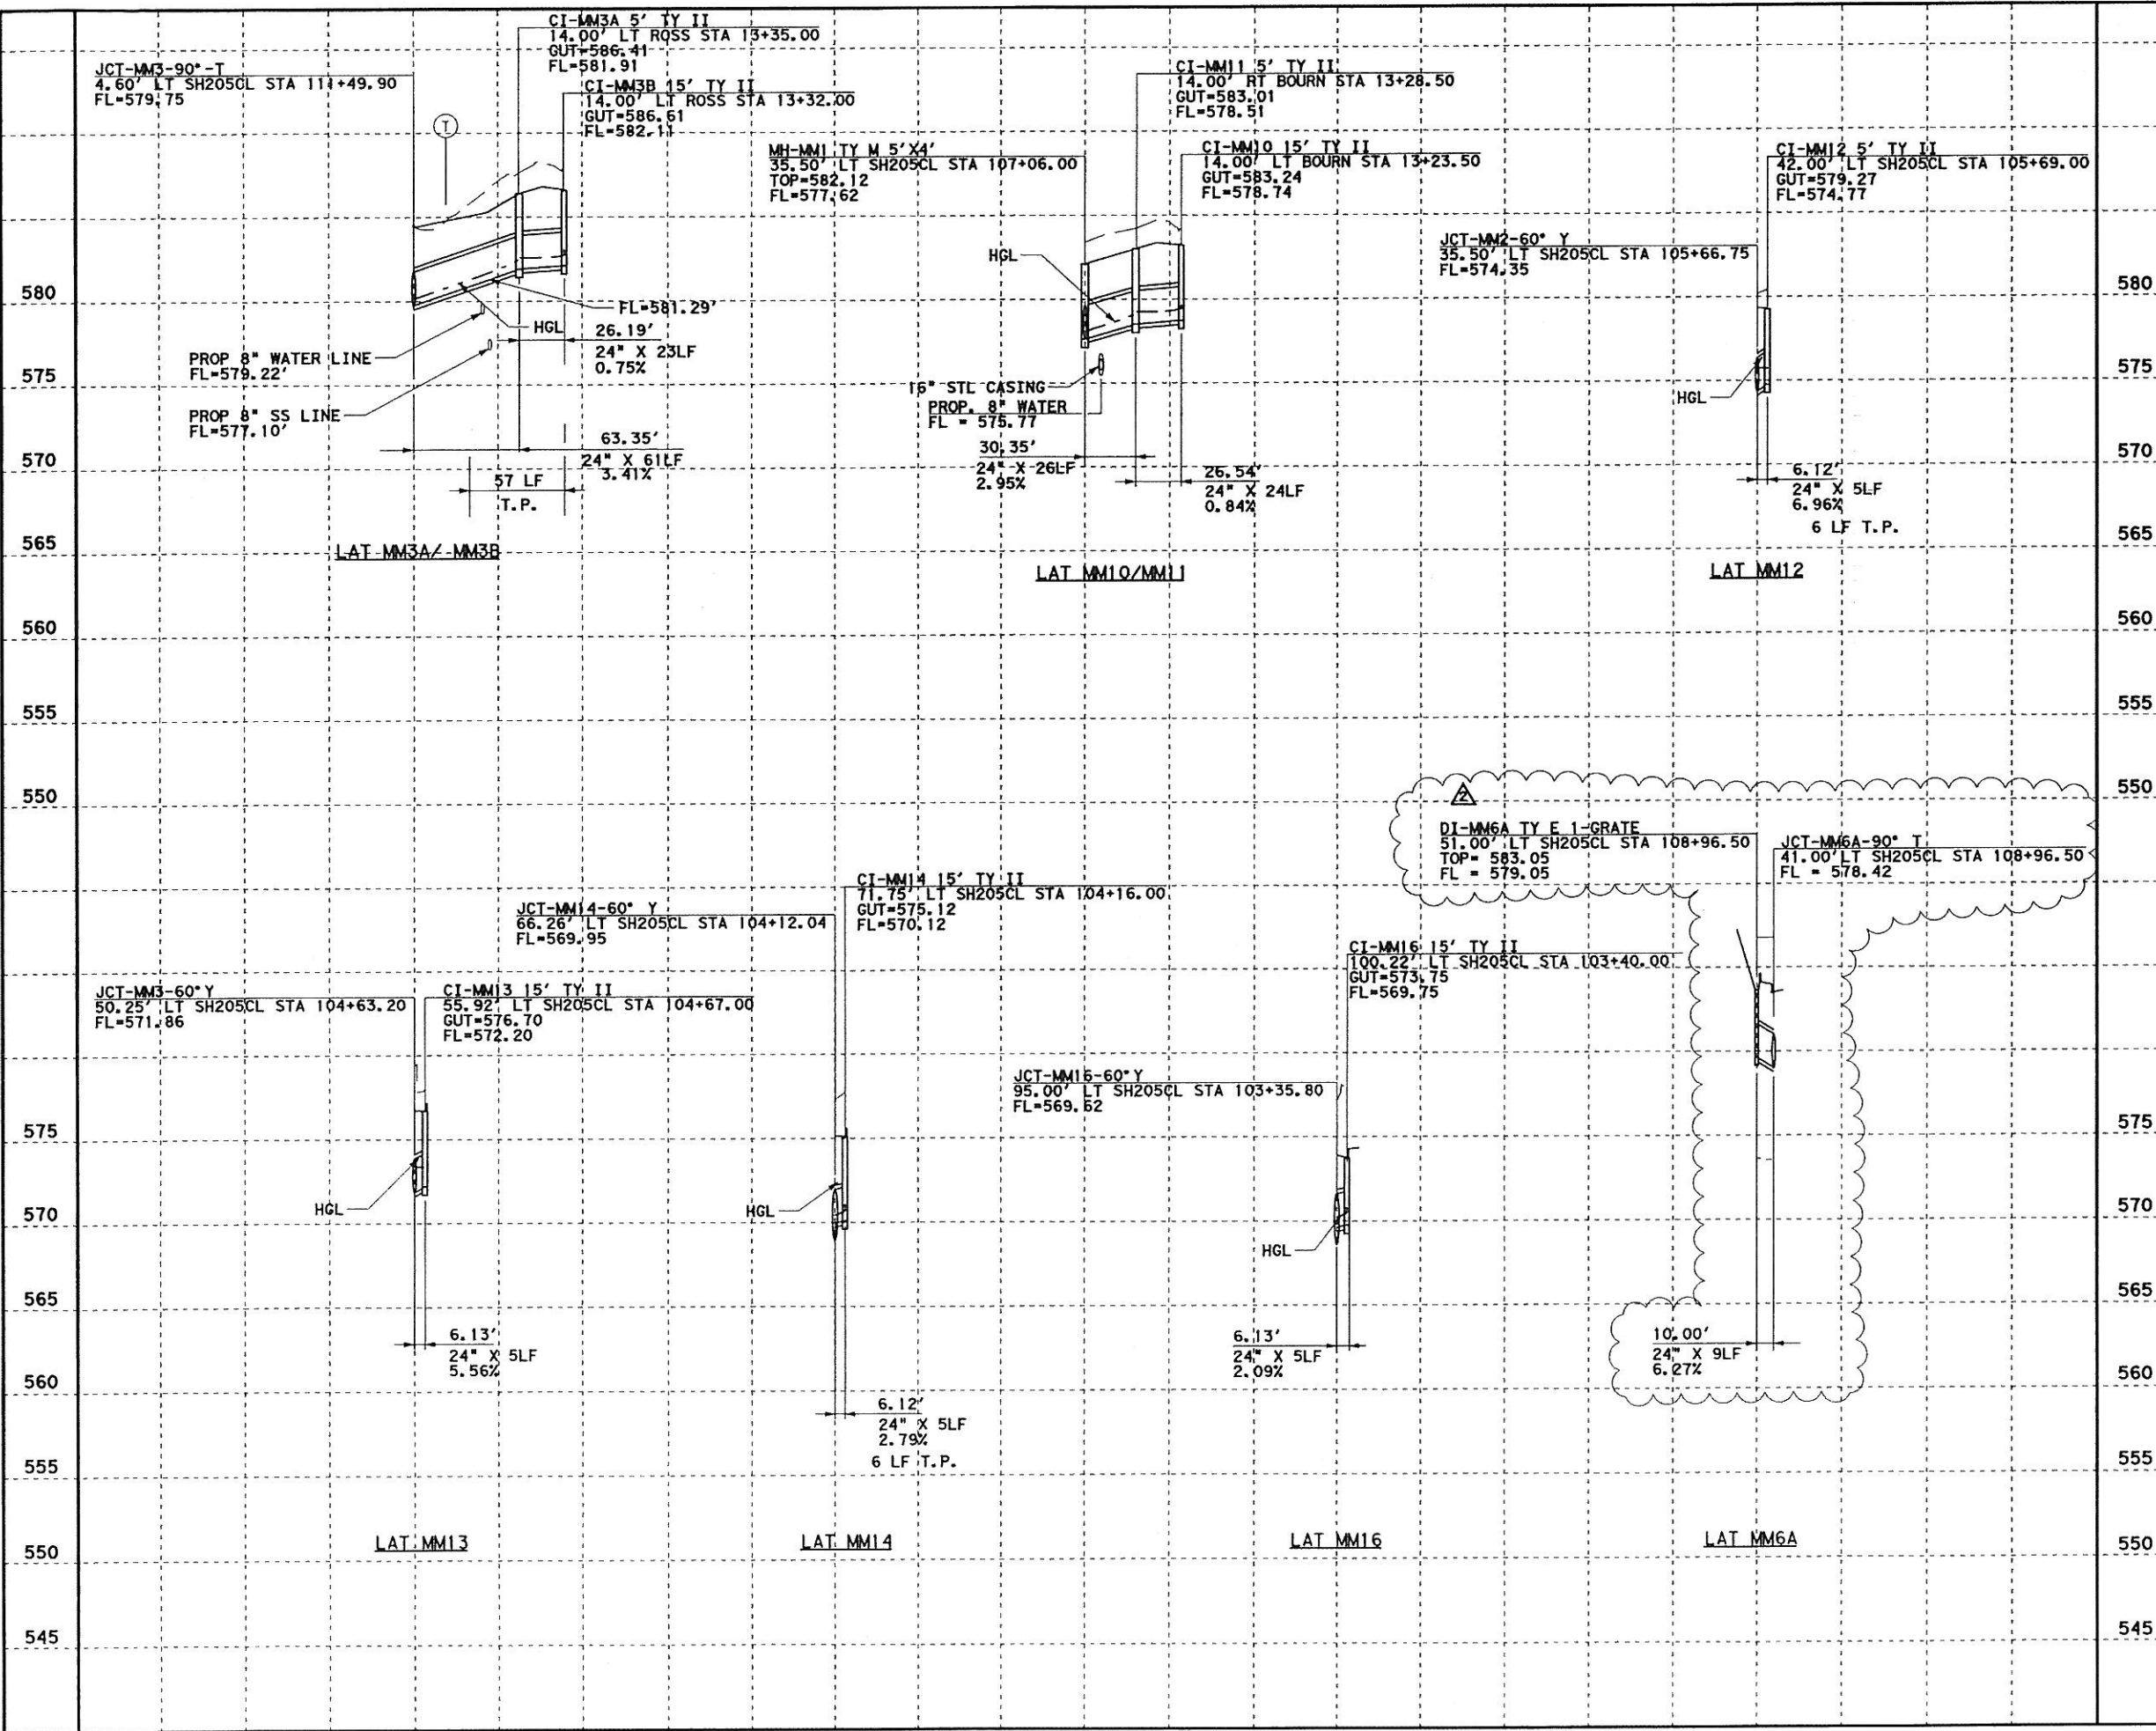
CI-MM3A 5' TY II
14.00' LT ROSS STA 13+35.00
GUT=586.41
FL=581.91

JCT-MM3-90°-T
4.60' LT SH205CL STA 111+49.90
FL=579.75

CI-MM3B 15' TY II
14.00' LT ROSS STA 13+32.00
GUT=586.61
FL=582.11

①

FL=581.29'
HGL
26.19'
24" X 23LF
0.75%

PROP 8" WATER LINE
FL=579.22'

PROP 8" SS LINE
FL=577.10'

63.35'
24" X 61LF
3.41%

57 LF
T.P.

LAT MM3A/-MM3B

CI-MM11 5' TY II
14.00' RT BOURN STA 13+28.50
GUT=583.01
FL=578.51

MH-MM1 TY M 5'X4'
35.50' LT SH205CL STA 107+06.00
TOP=582.12
FL=577.62

CI-MM10 15' TY II
14.00' LT BOURN STA 13+23.50
GUT=583.24
FL=578.74

HGL

16" STL CASING
PROP. 8" WATER
FL = 575.77

30.35'
24" X 26LF
2.95%

26.54'
24" X 24LF
0.84%

LAT MM10/MM11

CI-MM12 5' TY II
42.00' LT SH205CL STA 105+69.00
GUT=579.27
FL=574.77

JCT-MM2-60° Y
35.50' LT SH205CL STA 105+66.75
FL=574.35

HGL

6.12'
24" X 5LF
6.96%
6 LF T.P.

LAT MM12

580
575
570
565
560
555
550

580
575
570
565
560
555
550

2

DI-MM6A TY E 1-GRATE
51.00' LT SH205CL STA 108+96.50
TOP= 583.05
FL = 579.05

JCT-MM6A-90° T
41.00' LT SH205CL STA 108+96.50
FL = 578.42

CI-MM14 15' TY II
71.75' LT SH205CL STA 104+16.00
GUT=575.12
FL=570.12

JCT-MM14-60° Y
66.26' LT SH205CL STA 104+12.04
FL=569.95

CI-MM16 15' TY II
100.22' LT SH205CL STA 103+40.00
GUT=573.75
FL=569.75

JCT-MM3-60° Y
50.25' LT SH205CL STA 104+63.20
FL=571.86

CI-MM13 15' TY II
55.92' LT SH205CL STA 104+67.00
GUT=576.70
FL=572.20

JCT-MM16-60° Y
95.00' LT SH205CL STA 103+35.80
FL=569.62

HGL
HGL
HGL

6.13'
24" X 5LF
5.56%

6.12'
24" X 5LF
2.79%
6 LF T.P.

6.13'
24" X 5LF
2.09%

10.00'
24" X 9LF
6.27%

LAT MM13
LAT MM14
LAT MM16
LAT MM6A

575
570
565
560
555
550
545

575
570
565
560
555
550
545